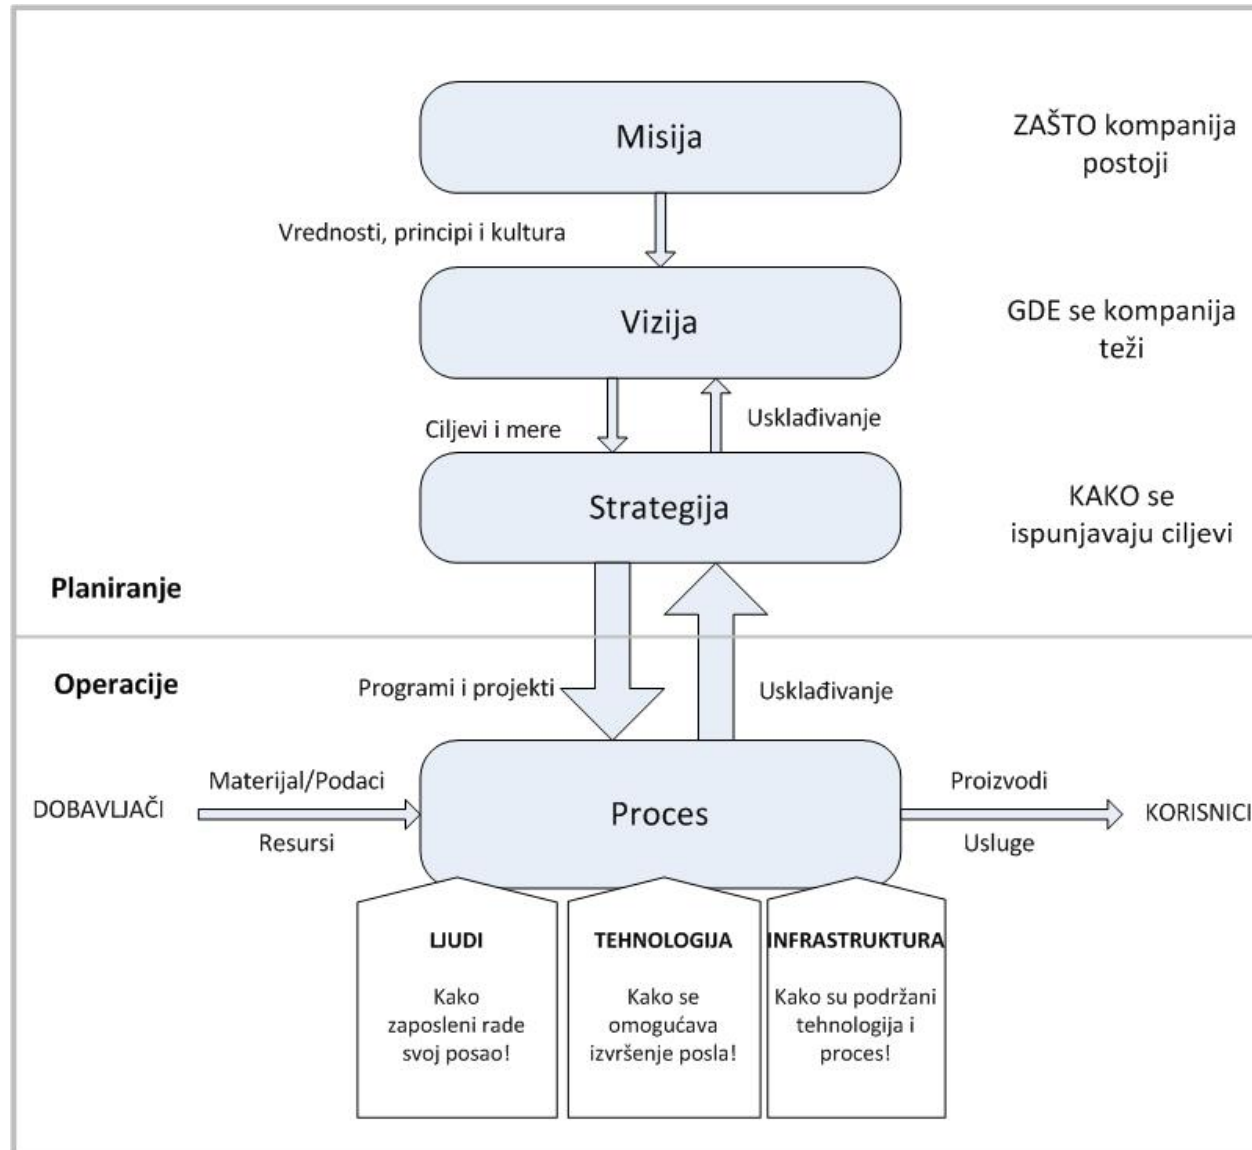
Misija

ZAŠTO kompanija postoji

Vrednosti, principi i kultura

Vizija

GDE se kompanija teži

Ciljevi i mere

Usklađivanje

Strategija

KAKO se ispunjavaju ciljevi

Planiranje

Operacije

Programi i projekti

Usklađivanje

DOBAVLJAČI

Materijal/Podaci

Resursi

Proces

Proizvodi

Usluge

KORISNICI

LJUDI

Kako zaposleni rade svoj posao!

TEHNOLOGIJA

Kako se omogućava izvršenje posla!

INFRASTRUKTURA

Kako su podržani tehnologija i proces!